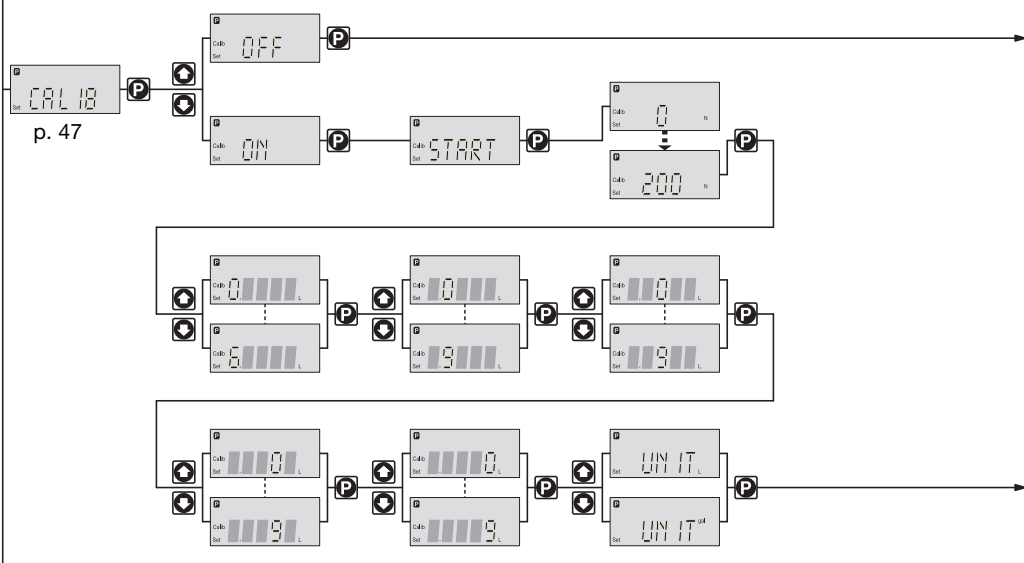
P
Set CAL 18
p. 47
P
P
Calib
Set OFF
P
P
Calib
Set ON
P
Calib START
P
P
Calib
Set 0 N
P
Calib
Set 200 N
P
P
Calib
Set 0. L
P
Calib
Set 6. L
P
P
Calib
Set 0 L
P
Calib
Set 9 L
P
P
Calib
Set 0 L
P
Calib
Set 9 L
P
P
Calib
Set 0 L
P
Calib
Set 9 L
P
P
Calib
Set 0. L
P
Calib
Set 9. L
P
P
Set UNIT L
P
Set UNIT gal
P